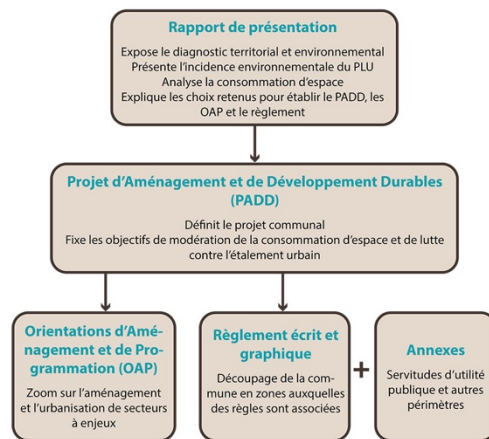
Rapport de présentation

Expose le diagnostic territorial et environnemental
Présente l'incidence environnementale du PLU
Analyse la consommation d'espace
Explique les choix retenus pour établir le PADD, les OAP et le règlement

Projet d'Aménagement et de Développement Durables (PADD)

Définit le projet communal
Fixe les objectifs de modération de la consommation d'espace et de lutte contre l'étalement urbain

Orientations d'Aménagement et de Programmation (OAP)

Zoom sur l'aménagement et l'urbanisation de secteurs à enjeux

Règlement écrit et graphique

Découpage de la commune en zones auxquelles des règles sont associées

+

Annexes

Servitudes d'utilité publique et autres périmètres